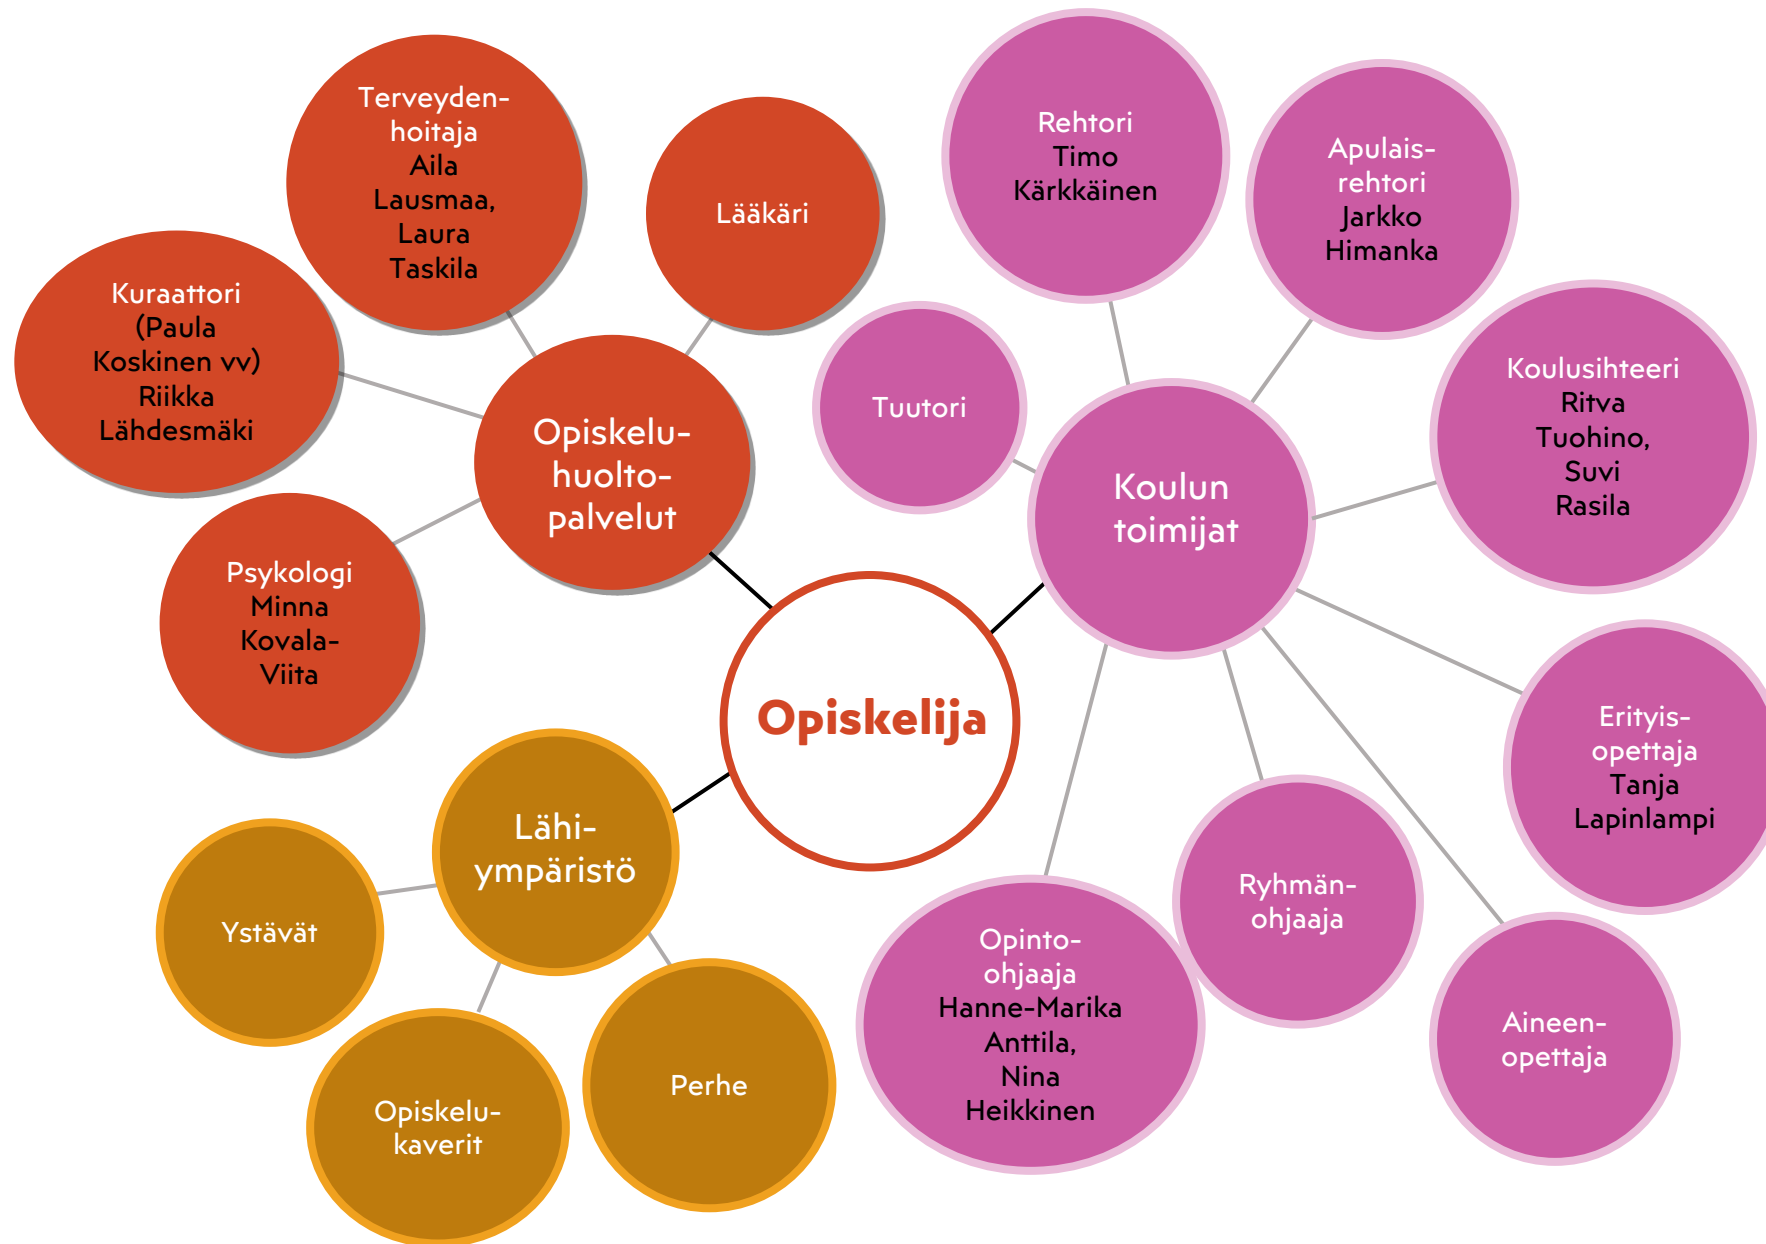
Opiskelija

Opiskelu-huolto-palvelut

Terveyden-hoitaja Aila Lausmaa, Laura Taskila

Lääkäri

Kuraattori (Paula Koskinen vv) Riikka Lähdesmäki

Psykologi Minna Kovala-Viita

Koulun toimijat

Rehtori Timo Kärkkäinen

Apulais-rehtori Jarkko Himanka

Tuutori

Koulusihteeri Ritva Tuohino, Suvi Rasila

Erityis-opettaja Tanja Lapinlampi

Aineen-opettaja

Ryhmän-ohjaaja

Opinto-ohjaaja Hanne-Marika Anttila, Nina Heikkinen

Lähi-ympäristö

Ystävät

Opiskelu-kaverit

Perhe